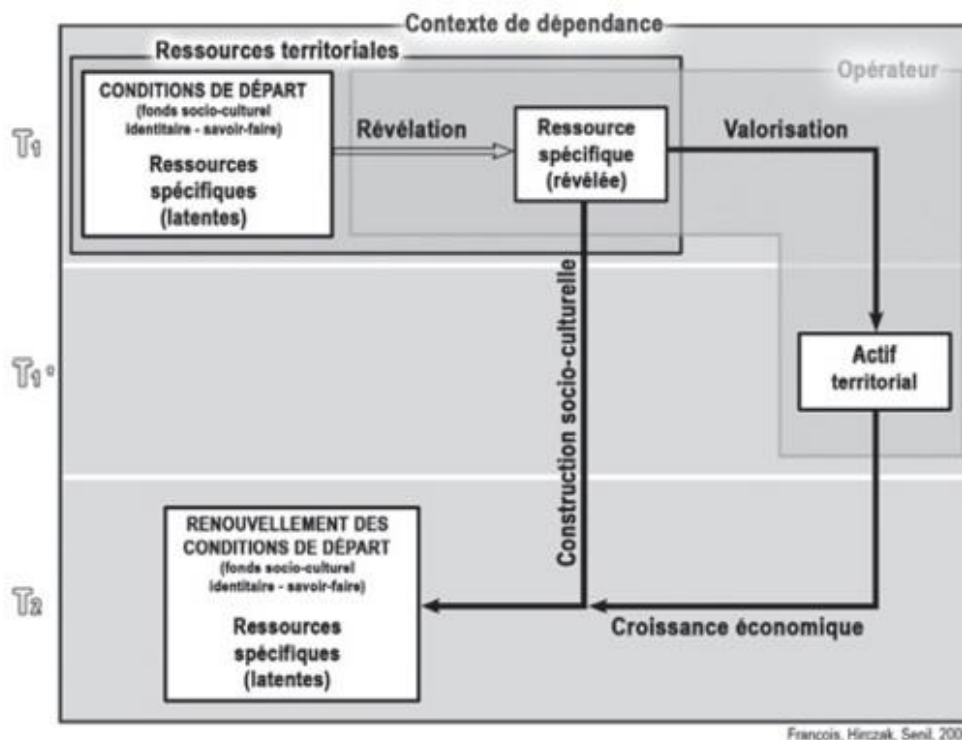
Contexte de dépendance

Ressources territoriales

Opérateur

T1

CONDITIONS DE DÉPART
(fonds socio-culturel identitaire - savoir-faire)
Ressources spécifiques (latentes)

Révélation

Ressource spécifique (révélée)

Valorisation

T1'

Construction socio-culturelle

Actif territorial

T2

RENOUVELLEMENT DES CONDITIONS DE DÉPART
(fonds socio-culturel identitaire - savoir-faire)
Ressources spécifiques (latentes)

Croissance économique

Francois, Hirczak, Senil, 200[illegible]